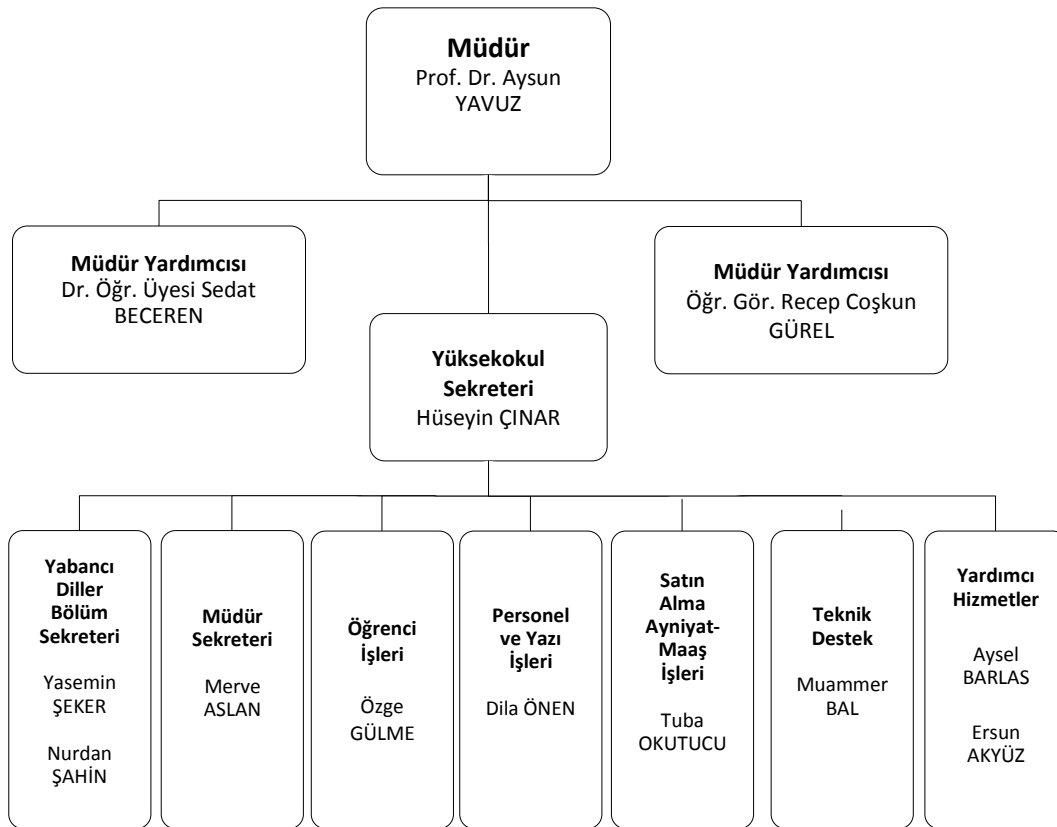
**Müdür**
Prof. Dr. Aysun YAVUZ

**Müdür Yardımcısı**
Dr. Öğr. Üyesi Sedat BECEREN

**Yüksekokul Sekreteri**
Hüseyin ÇINAR

**Müdür Yardımcısı**
Öğr. Gör. Recep Coşkun GÜREL

**Yabancı Diller Bölüm Sekreteri**
Yasemin ŞEKER
Nurdan ŞAHİN

**Müdür Sekreteri**
Merve ASLAN

**Öğrenci İşleri**
Özge GÜLME

**Personel ve Yazı İşleri**
Dila ÖNEN

**Satın Alma Ayniyat-Maaş İşleri**
Tuba OKUTUCU

**Teknik Destek**
Muammer BAL

**Yardımcı Hizmetler**
Aysel BARLAS
Ersun AKYÜZ